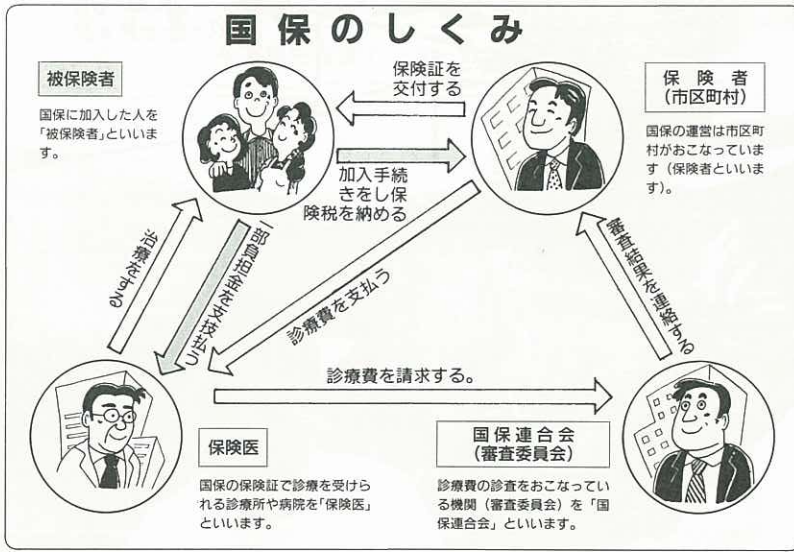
国保のしくみ

被保険者

国保に加入した人を「被保険者」といいます。

保険証を交付する

加入手続きをし保険税を納める

保険者
(市区町村)

国保の運営は市区町村がおこなっています(保険者といいます)。

治療をする

一部負担金を支払う

診療費を支払う

審査結果を連絡する

診療費を請求する。

保険医

国保の保険証で診療を受けられる診療所や病院を「保険医」といいます。

国保連合会
(審査委員会)

診療費の診査をおこなっている機関(審査委員会)を「国保連合会」といいます。